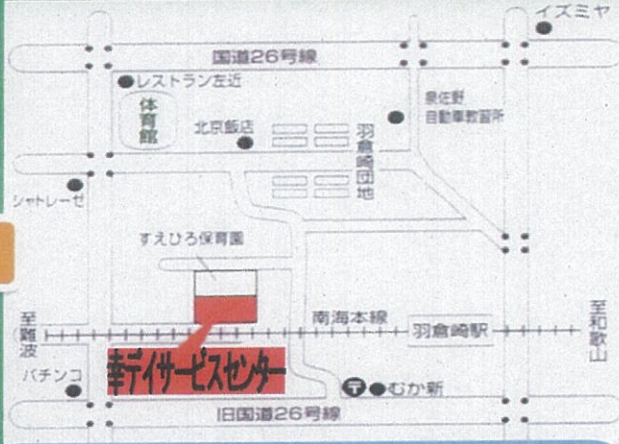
イズミヤ

国道26号線

レストラン左近

体育館

泉佐野自動車教習所

北京飯店

羽倉崎団地

シャトレーゼ

すえひろ保育園

南海本線

至難波

羽倉崎駅

至和歌山

パチンコ

幸デイサービスセンター

〒

むか新

旧国道26号線